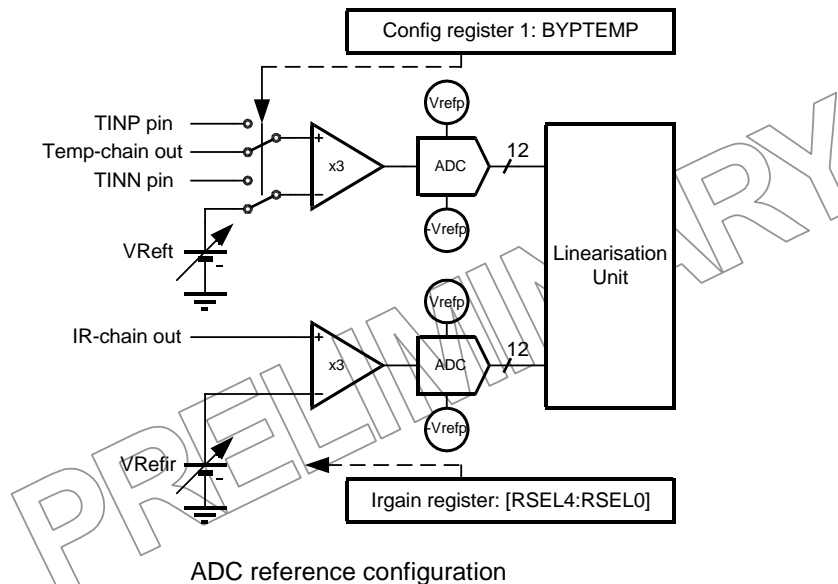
Config register 1: BYPTEMP

TINP pin
Temp-chain out
TINN pin

+
-
x3

Vrefp
ADC
-Vrefp
12

VReft
+
-

Linearisation Unit

Vrefp
IR-chain out
+
-
x3
ADC
12
-Vrefp

VRefir
+
-

Irgain register: [RSEL4:RSEL0]

ADC reference configuration

PRELIMINARY